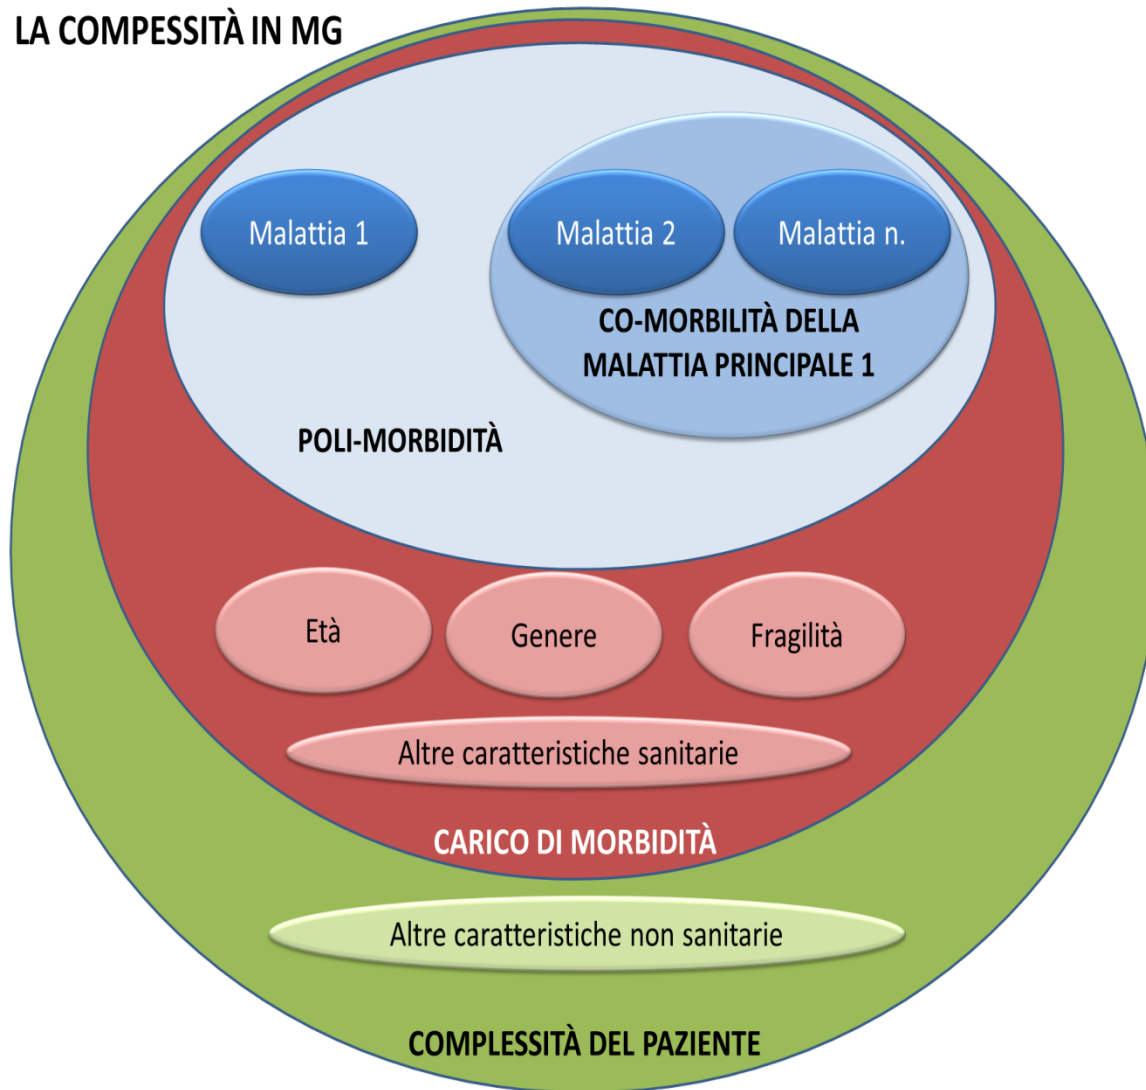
LA COMPESSITÀ IN MG

Malattia 1

Malattia 2

Malattia n.

CO-MORBILITÀ DELLA MALATTIA PRINCIPALE 1

POLI-MORBIDITÀ

Età

Genere

Fragilità

Altre caratteristiche sanitarie

CARICO DI MORBIDITÀ

Altre caratteristiche non sanitarie

COMPLESSITÀ DEL PAZIENTE